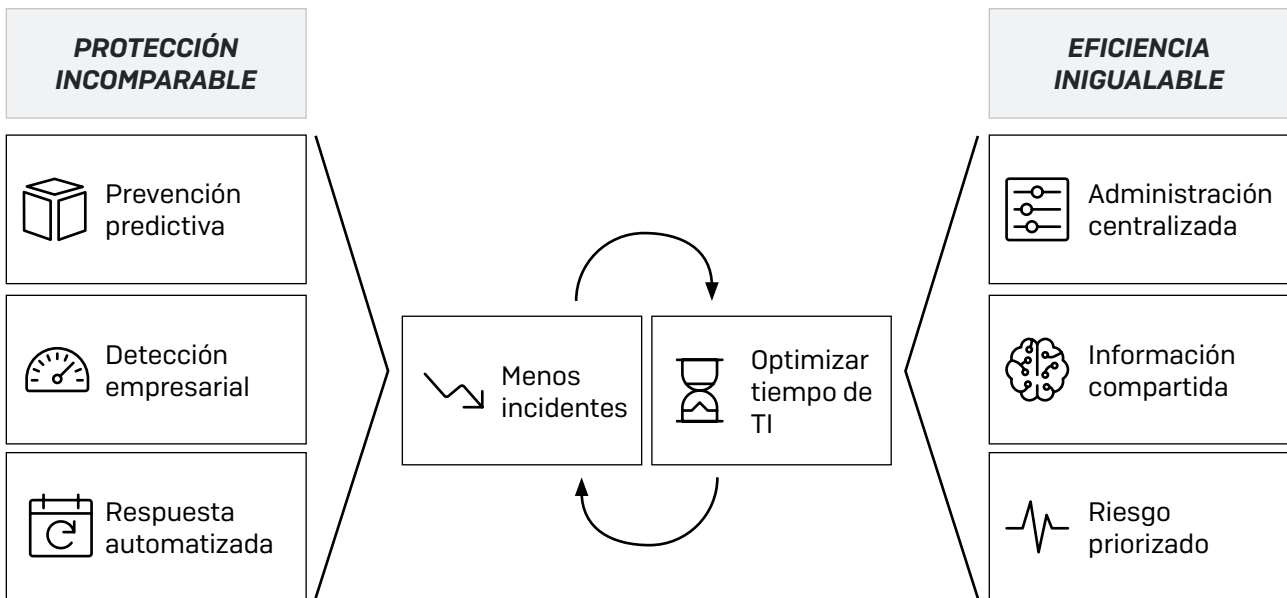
PROTECCIÓN INCOMPARABLE

Prevención predictiva

Detección empresarial

Respuesta automatizada

Menos incidentes

Optimizar tiempo de TI

EFICIENCIA INIGUALABLE

Administración centralizada

Información compartida

Riesgo priorizado